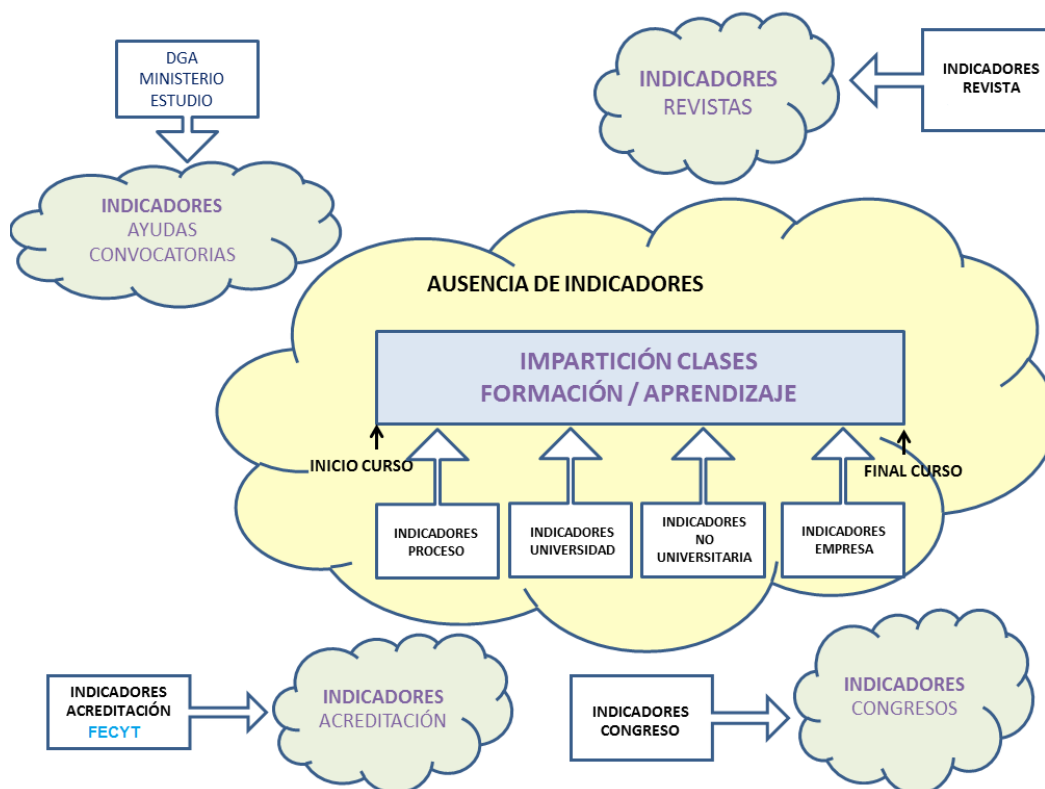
DGA
MINISTERIO
ESTUDIO

INDICADORES
REVISTAS

INDICADORES
REVISTA

INDICADORES
AYUDAS
CONVOCATORIAS

AUSENCIA DE INDICADORES

IMPARTICIÓN CLASES
FORMACIÓN / APRENDIZAJE

INICIO CURSO

FINAL CURSO

INDICADORES
PROCESO

INDICADORES
UNIVERSIDAD

INDICADORES
NO
UNIVERSITARIA

INDICADORES
EMPRESA

INDICADORES
ACREDITACIÓN
FECYT

INDICADORES
ACREDITACIÓN

INDICADORES
CONGRESO

INDICADORES
CONGRESOS